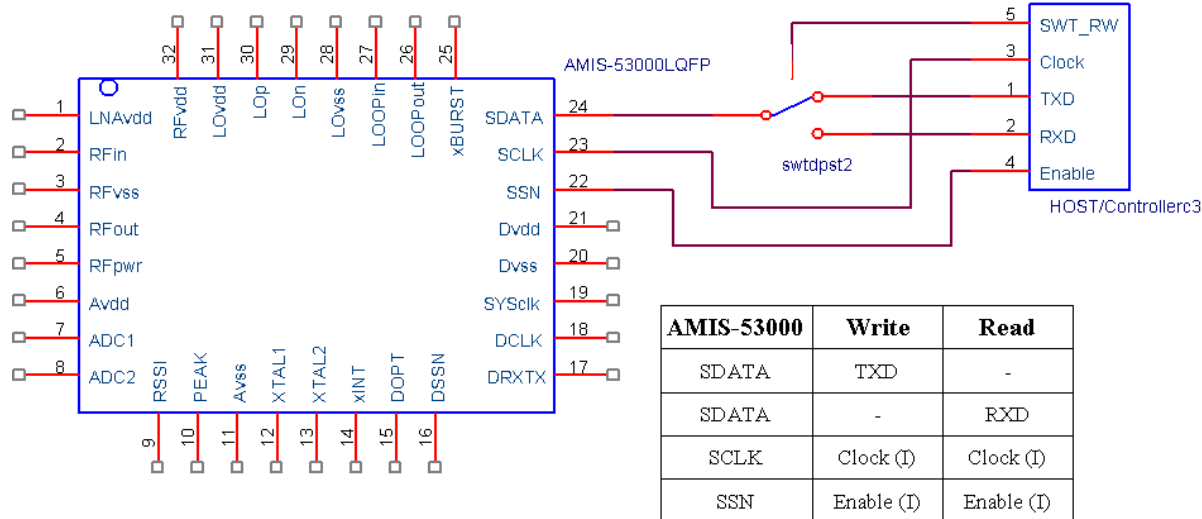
32 RFvdd
31 LOvdd
30 LOp
29 LOn
28 LOvss
27 LOOPin
26 LOOPout
25 xBURST

AMIS-53000LQFP

1 LNAvdd
2 RFin
3 RFvss
4 RFout
5 RFpwr
6 Avdd
7 ADC1
8 ADC2

SDATA 24
SCLK 23
SSN 22
Dvdd 21
Dvss 20
SYSclk 19
DCLK 18
DRXTX 17

RSSI 9
PEAK 10
Avss 11
XTAL1 12
XTAL2 13
xINT 14
DOPT 15
DSSN 16

swtdpst2

5 SWT_RW
3 Clock
1 TXD
2 RXD
4 Enable

HOST/Controllerc3

| AMIS-53000 | Write | Read |
|---|---|---|
| SDATA | TXD | - |
| SDATA | - | RXD |
| SCLK | Clock (I) | Clock (I) |
| SSN | Enable (I) | Enable (I) |